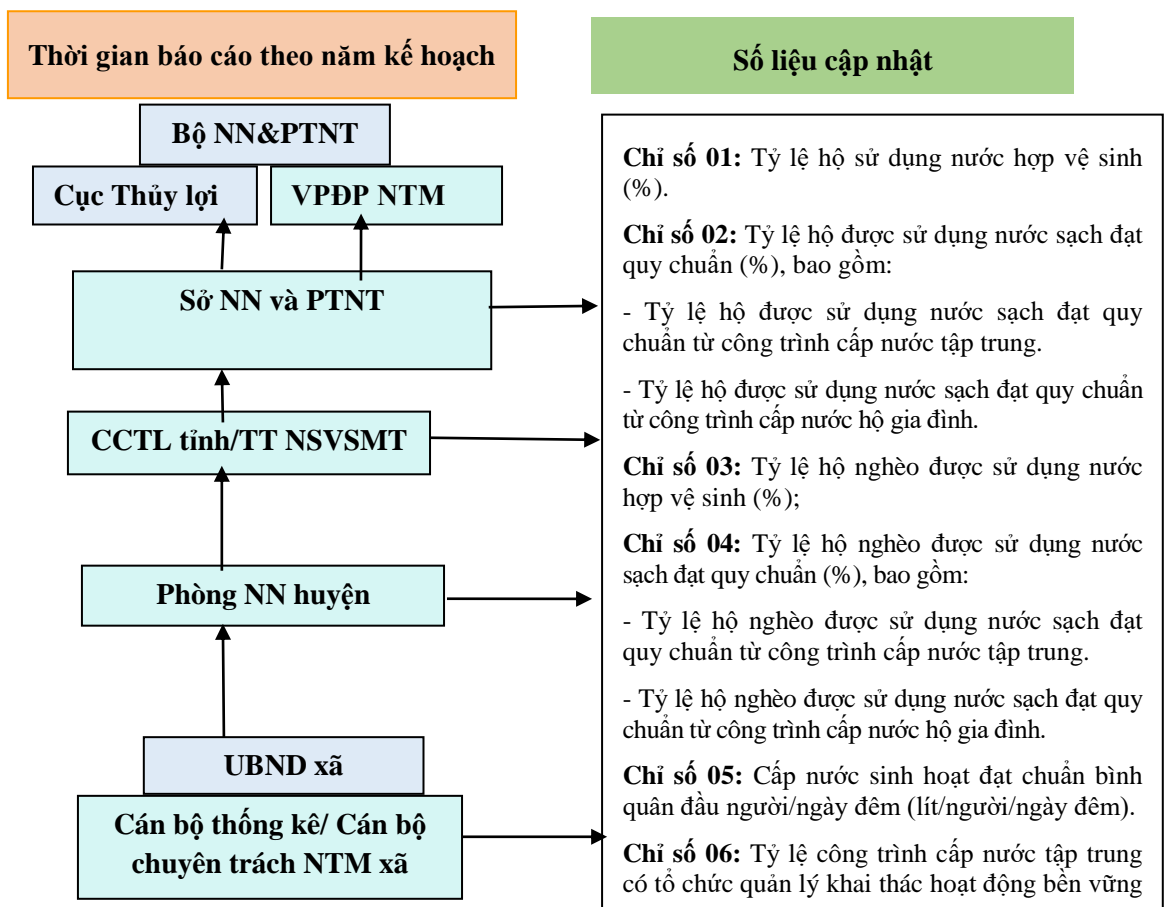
Thời gian báo cáo theo năm kế hoạch

Bộ NN&PTNT

Cục Thủy lợi

VPĐP NTM

Sở NN và PTNT

CCTL tỉnh/TT NSVSMT

Phòng NN huyện

UBND xã

Cán bộ thống kê/ Cán bộ chuyên trách NTM xã

Số liệu cập nhật

**Chỉ số 01:** Tỷ lệ hộ sử dụng nước hợp vệ sinh (%).

**Chỉ số 02:** Tỷ lệ hộ được sử dụng nước sạch đạt quy chuẩn (%), bao gồm:

- Tỷ lệ hộ được sử dụng nước sạch đạt quy chuẩn từ công trình cấp nước tập trung.

- Tỷ lệ hộ được sử dụng nước sạch đạt quy chuẩn từ công trình cấp nước hộ gia đình.

**Chỉ số 03:** Tỷ lệ hộ nghèo được sử dụng nước hợp vệ sinh (%);

**Chỉ số 04:** Tỷ lệ hộ nghèo được sử dụng nước sạch đạt quy chuẩn (%), bao gồm:

- Tỷ lệ hộ nghèo được sử dụng nước sạch đạt quy chuẩn từ công trình cấp nước tập trung.

- Tỷ lệ hộ nghèo được sử dụng nước sạch đạt quy chuẩn từ công trình cấp nước hộ gia đình.

**Chỉ số 05:** Cấp nước sinh hoạt đạt chuẩn bình quân đầu người/ngày đêm (lít/người/ngày đêm).

**Chỉ số 06:** Tỷ lệ công trình cấp nước tập trung có tổ chức quản lý khai thác hoạt động bền vững